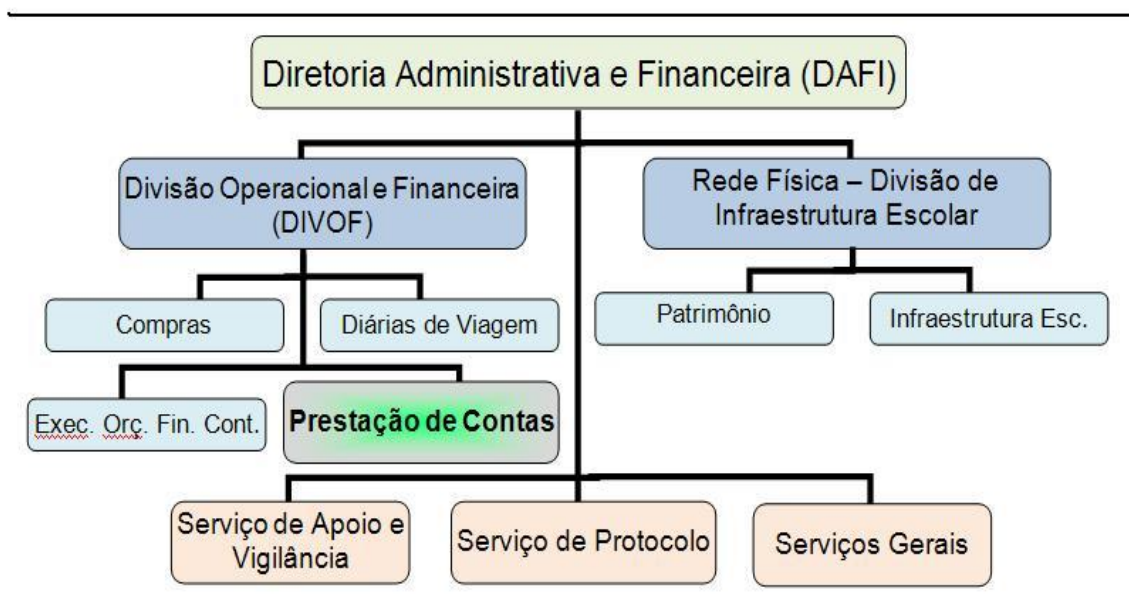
Diretoria Administrativa e Financeira (DAFI)

Divisão Operacional e Financeira (DIVOF)

Rede Física – Divisão de Infraestrutura Escolar

Compras

Diárias de Viagem

Patrimônio

Infraestrutura Esc.

Exec. Orç. Fin. Cont.

Prestação de Contas

Serviço de Apoio e Vigilância

Serviço de Protocolo

Serviços Gerais